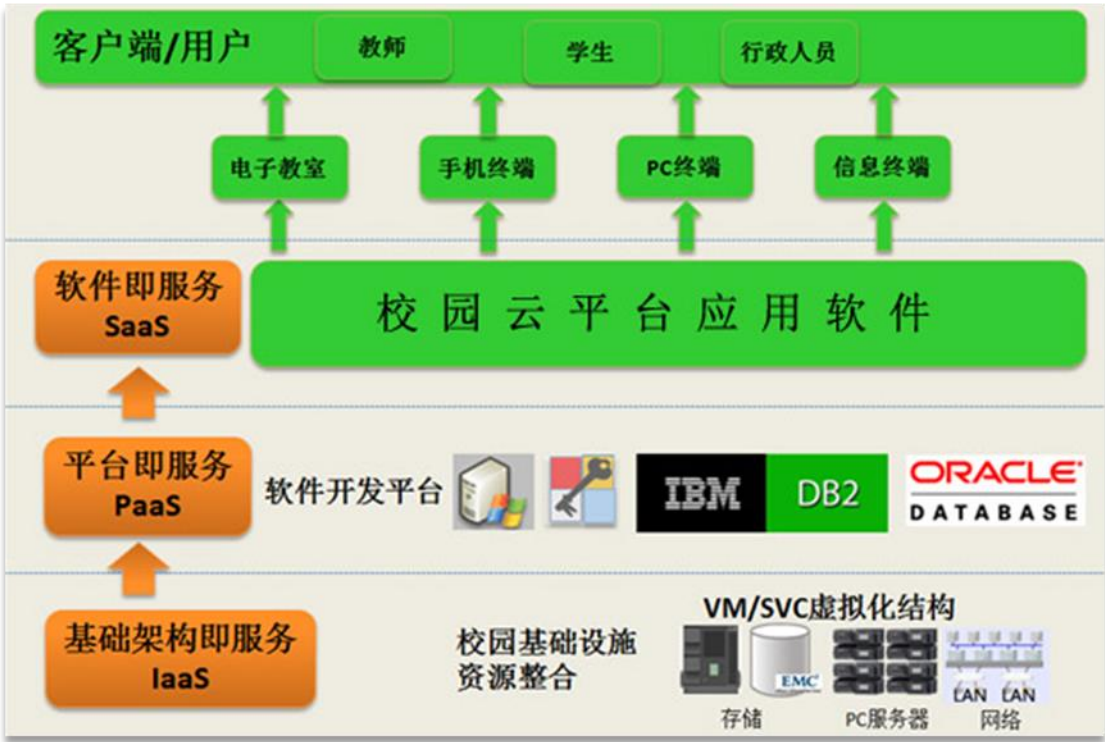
客户端/用户 教师 学生 行政人员

电子教室 手机终端 PC终端 信息终端

软件即服务 SaaS

校园云平台应用软件

平台即服务 PaaS

软件开发平台

IBM DB2

ORACLE DATABASE

基础架构即服务 IaaS

VM/SVC虚拟化结构

校园基础设施资源整合

EMC

LAN LAN

存储 PC服务器 网络